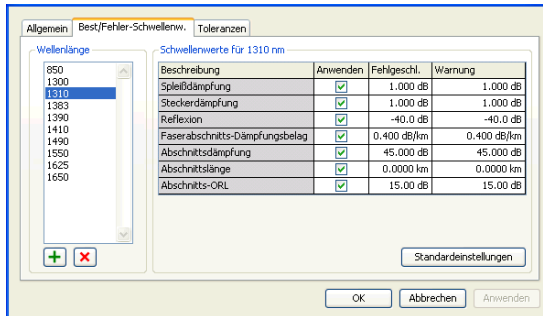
Allgemein | Best/Fehler-Schwellenw. | Toleranzen

Wellenlänge

850
1300
1310
1383
1390
1410
1490
1550
1625
1650

Schwellenwerte für 1310 nm

| Beschreibung | Anwenden | Fehlgeschl. | Warnung |
|---|---|---|---|
| Spleißdämpfung | ✓ | 1.000 dB | 1.000 dB |
| Steckerdämpfung | ✓ | 1.000 dB | 1.000 dB |
| Reflexion | ✓ | -40.0 dB | -40.0 dB |
| Faserabschnitts-Dämpfungsbelag | ✓ | 0.400 dB/km | 0.400 dB/km |
| Abschnittsdämpfung | ✓ | 45.000 dB | 45.000 dB |
| Abschnittslänge | ✓ | 0.0000 km | 0.0000 km |
| Abschnitts-ORL | ✓ | 15.00 dB | 15.00 dB |

Standardeinstellungen

OK | Abbrechen | Anwenden